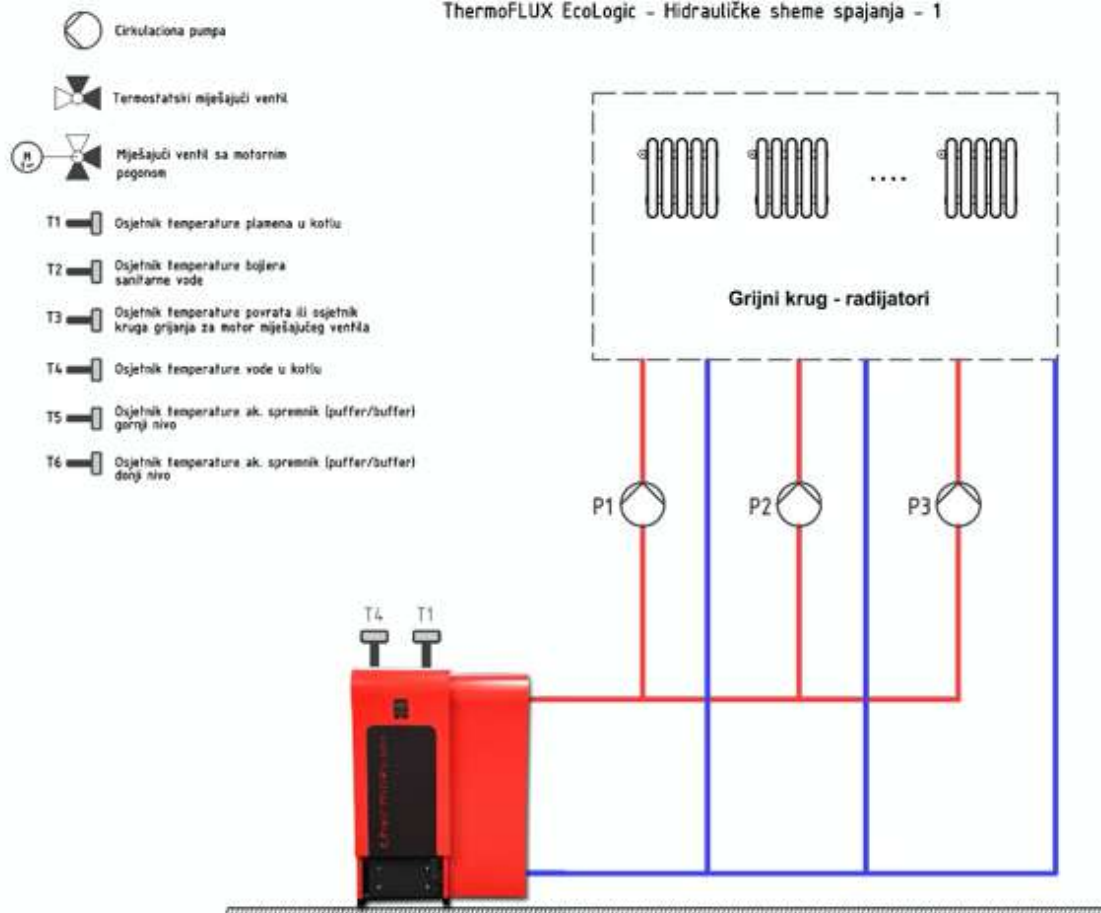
ThermoFLUX EcoLogic - Hidrauličke sheme spajanja - 1

Cirkulaciona pumpa

Termostatski miješajući ventil

M

Miješajući ventil sa motornim pogonom

T1 Osjetnik temperature plamena u kotlu

T2 Osjetnik temperature bojlera sanitarne vode

T3 Osjetnik temperature povrata ili osjetnik kruga grijanja za motor miješajućeg ventila

T4 Osjetnik temperature vode u kotlu

T5 Osjetnik temperature ak. spremnik (puffer/buffer) gornji nivo

T6 Osjetnik temperature ak. spremnik (puffer/buffer) donji nivo

....

Grijni krug - radijatori

P1

P2

P3

T4

T1